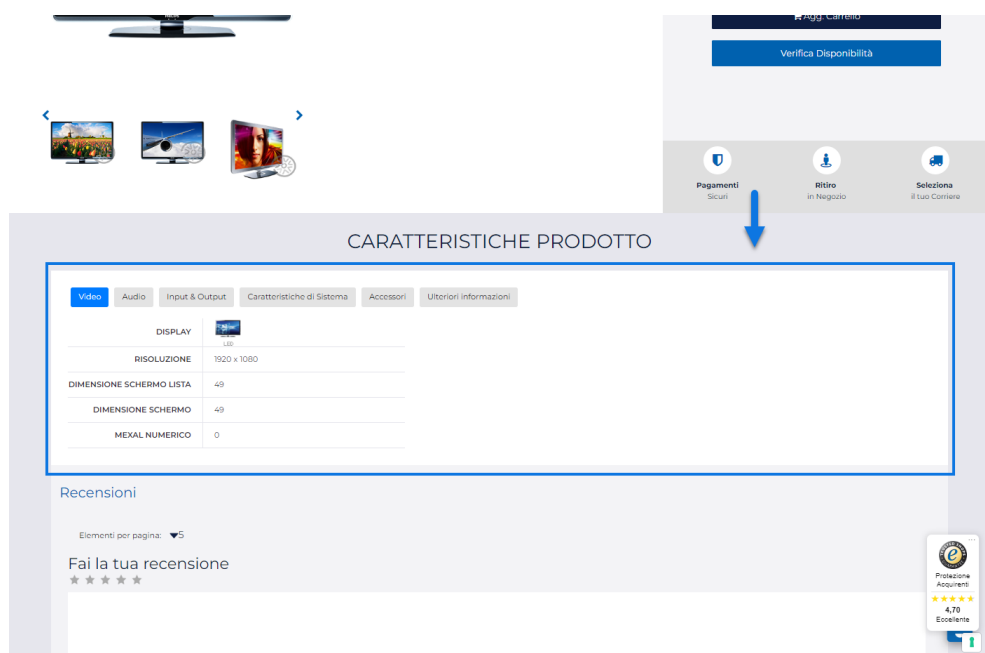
Agg. Carrello

Verifica Disponibilità

Pagamenti
Sicuri

Ritiro
in Negozio

Seleziona
il tuo Corriere

CARATTERISTICHE PRODOTTO

Video | Audio | Input & Output | Caratteristiche di Sistema | Accessori | Ulteriori informazioni

| | |
|---|---|
| DISPLAY | LED |
| RISOLUZIONE | 1920 x 1080 |
| DIMENSIONE SCHERMO LISTA | 49 |
| DIMENSIONE SCHERMO | 49 |
| MEXAL NUMERICO | 0 |

Recensioni

Elementi per pagina: 5

Fai la tua recensione

Protezione Acquirenti
★★★★★
4,70
Eccellente